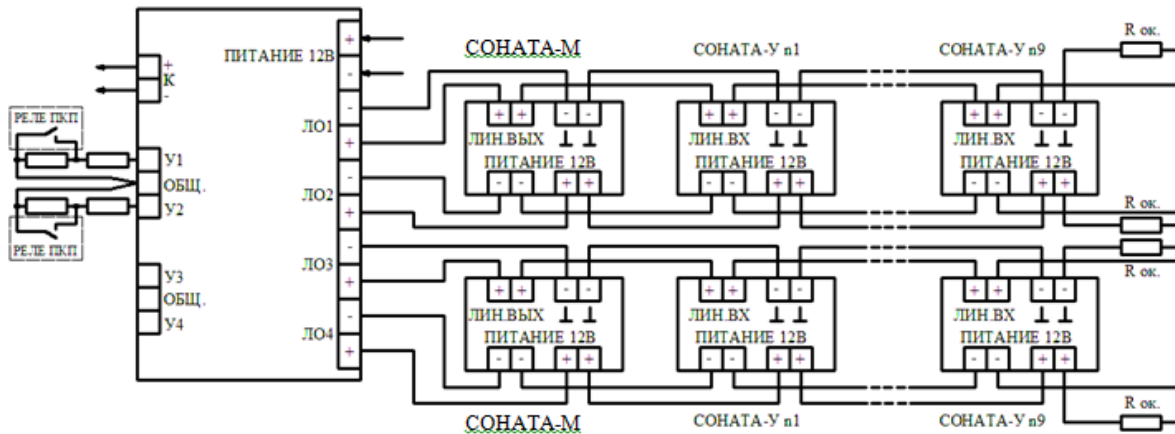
СОНАТА-М

СОНАТА-У п1

СОНАТА-У п9

R ок.

ПИТАНИЕ 12В

+
-

+
К
-

РЕЛЕ ПКП

РЕЛЕ ПКП

У1
ОБЩ.
У2

У3
ОБЩ.
У4

ЛО1

ЛО2

ЛО3

ЛО4

+ + - -
ЛИН.ВЫХ ⊥ ⊥
ПИТАНИЕ 12В
- - + +

+ + - -
ЛИН.ВХ ⊥ ⊥
ПИТАНИЕ 12В
- - + +

+ + - -
ЛИН.ВХ ⊥ ⊥
ПИТАНИЕ 12В
- - + +

R ок.

R ок.

+ + - -
ЛИН.ВЫХ ⊥ ⊥
ПИТАНИЕ 12В
- - + +

+ + - -
ЛИН.ВХ ⊥ ⊥
ПИТАНИЕ 12В
- - + +

+ + - -
ЛИН.ВХ ⊥ ⊥
ПИТАНИЕ 12В
- - + +

R ок.

СОНАТА-М

СОНАТА-У п1

СОНАТА-У п9